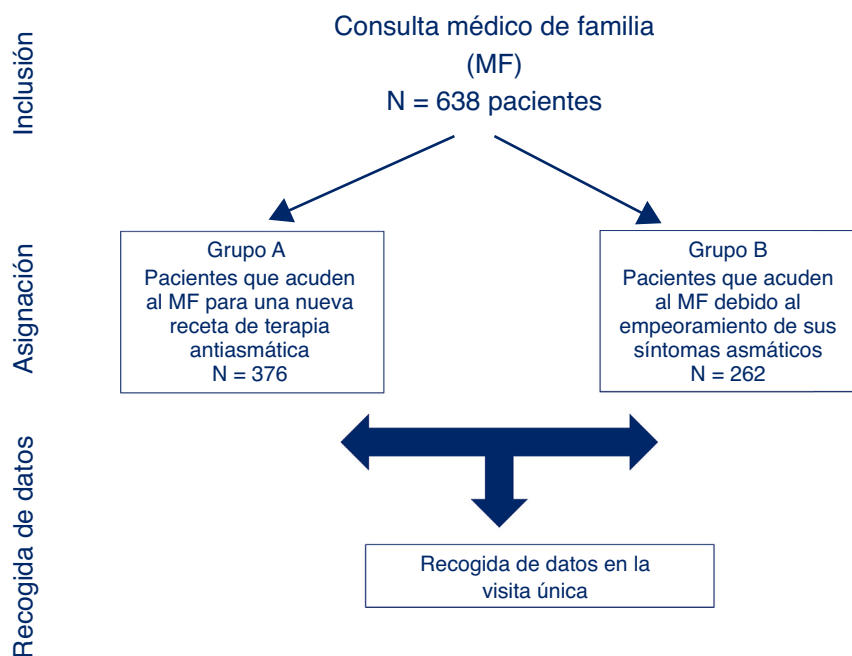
Inclusión

Consulta médico de familia
(MF)
N = 638 pacientes

Asignación

Grupo A
Pacientes que acuden al MF para una nueva receta de terapia antiasmática
N = 376

Grupo B
Pacientes que acuden al MF debido al empeoramiento de sus síntomas asmáticos
N = 262

Recogida de datos

Recogida de datos en la visita única